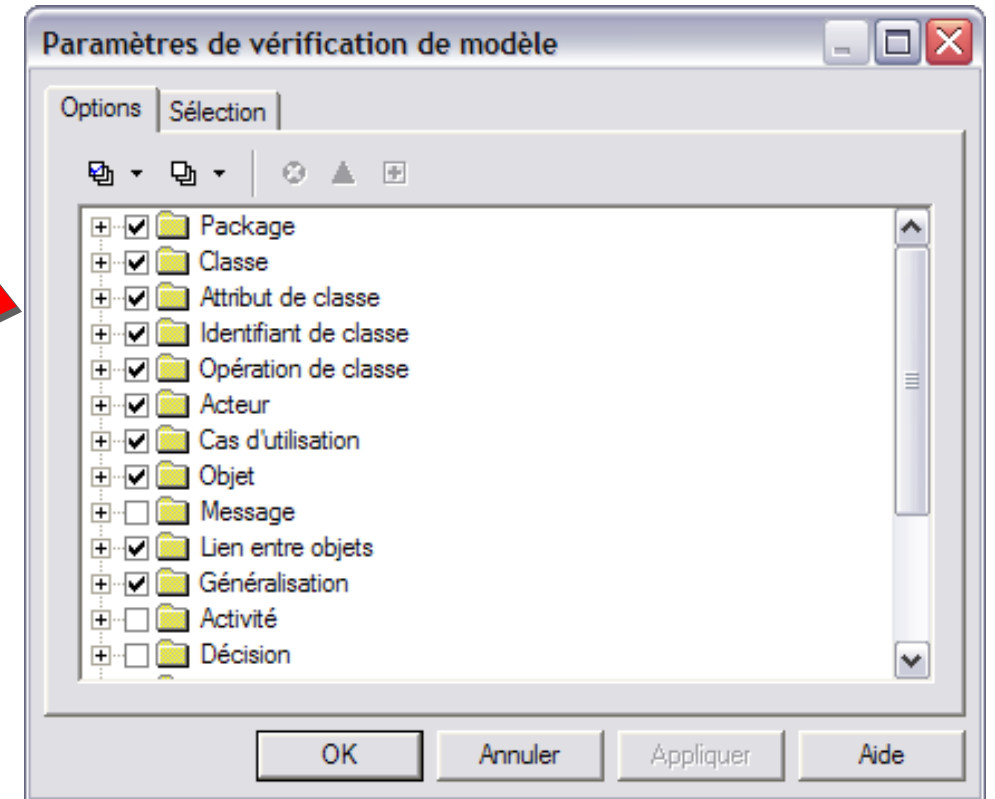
Paramètres de vérification de modèle

Options | Sélection

Package
Classe
Attribut de classe
Identifiant de classe
Opération de classe
Acteur
Cas d'utilisation
Objet
Message
Lien entre objets
Généralisation
Activité
Décision

OK | Annuler | Appliquer | Aide